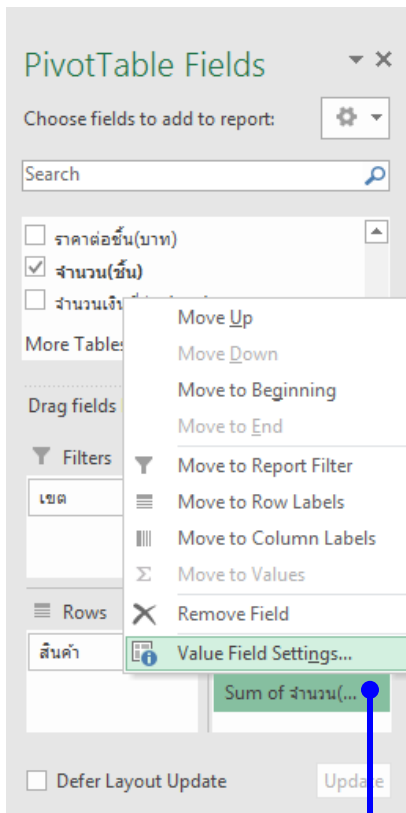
PivotTable Fields

Choose fields to add to report:

Search

ราคาต่อชิ้น(บาท)
จำนวน(ชิ้น)
จำนวนเงิน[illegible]

More Tables

Drag fields

Filters

เขต

Rows

สินค้า

Sum of จำนวน(...

Move Up
Move Down
Move to Beginning
Move to End
Move to Report Filter
Move to Row Labels
Move to Column Labels
Move to Values
Remove Field
Value Field Settings...

Defer Layout Update

Update